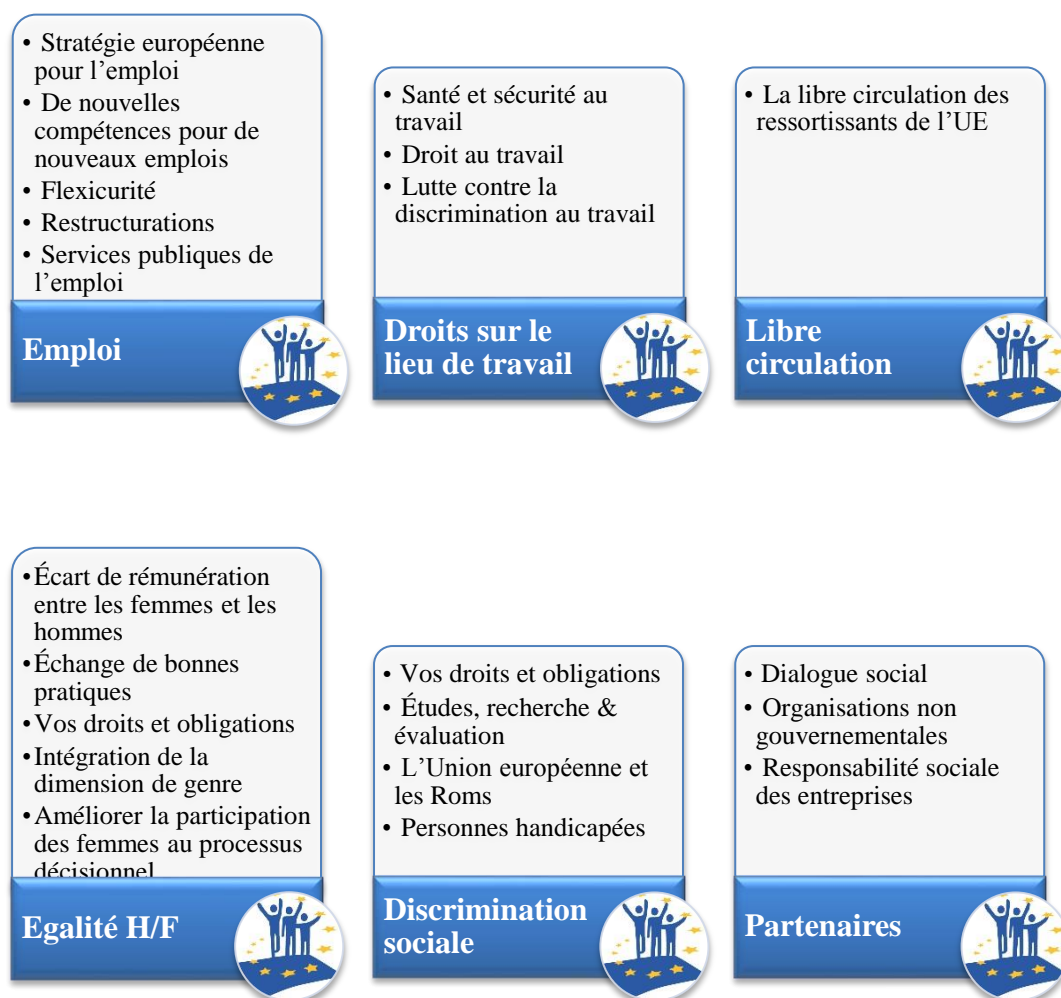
• Stratégie européenne pour l'emploi
• De nouvelles compétences pour de nouveaux emplois
• Flexicurité
• Restructurations
• Services publiques de l'emploi

Emploi

• Santé et sécurité au travail
• Droit au travail
• Lutte contre la discrimination au travail

Droits sur le lieu de travail

• La libre circulation des ressortissants de l'UE

Libre circulation

• Écart de rémunération entre les femmes et les hommes
• Échange de bonnes pratiques
• Vos droits et obligations
• Intégration de la dimension de genre
• Améliorer la participation des femmes au processus décisionnel

Egalité H/F

• Vos droits et obligations
• Études, recherche & évaluation
• L'Union européenne et les Roms
• Personnes handicapées

Discrimination sociale

• Dialogue social
• Organisations non gouvernementales
• Responsabilité sociale des entreprises

Partenaires